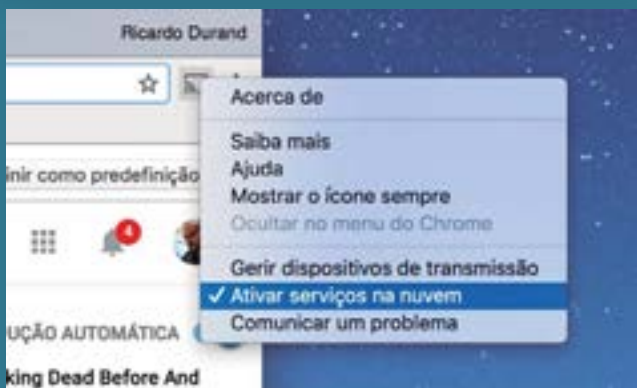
Ricardo Durand

inir como predefiniçã

4

UÇÃO AUTOMÁTICA

king Dead Before And

Acerca de

Saiba mais
Ajuda
Mostrar o ícone sempre
Ocultar no menu do Chrome

Gerir dispositivos de transmissão
✓ Ativar serviços na nuvem
Comunicar um problema